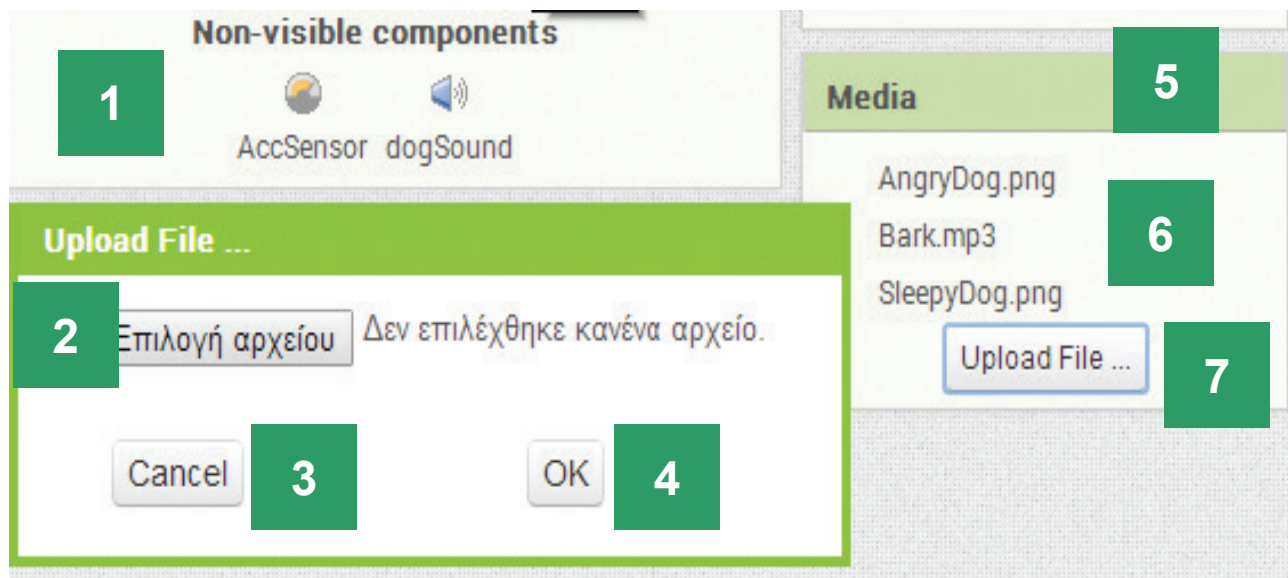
Non-visible components

1

AccSensor dogSound

Media

5

AngryDog.png

Bark.mp3

6

SleepyDog.png

Upload File ...

7

Upload File ...

2

Επιλογή αρχείου Δεν επιλέχθηκε κανένα αρχείο.

Cancel

3

OK

4